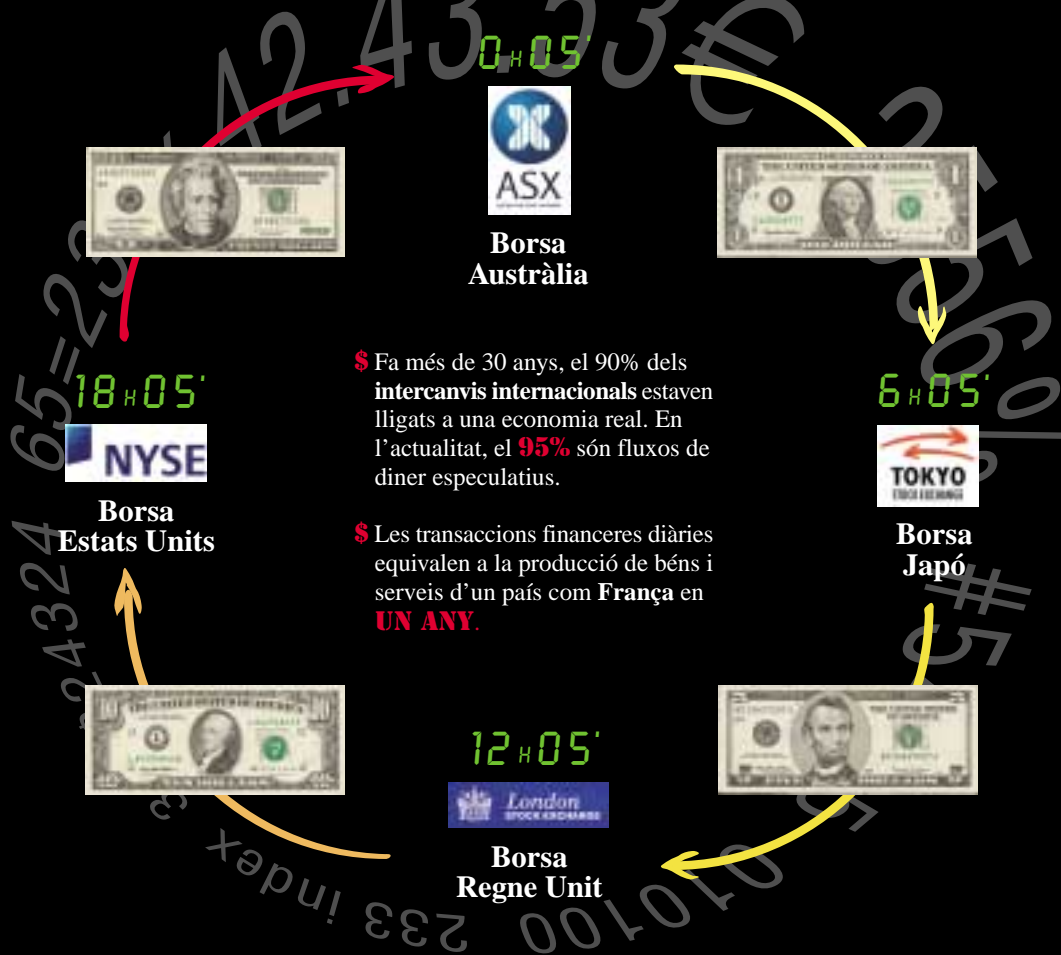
42.43.53€ 256% #5 010100 233 index 3 24324 65=23

0 H 05'

ASX

Borsa Austràlia

6 H 05'

TOKYO

Borsa Japó

12 H 05'

London STOCK EXCHANGE

Borsa Regne Unit

18 H 05'

NYSE

Borsa Estats Units

$ Fa més de 30 anys, el 90% dels **intercanvis internacionals** estaven lligats a una economia real. En l'actualitat, el **95%** són fluxos de diner especulatius.

$ Les transaccions financeres diàries equivalen a la producció de béns i serveis d'un país com **França** en **UN ANY**.